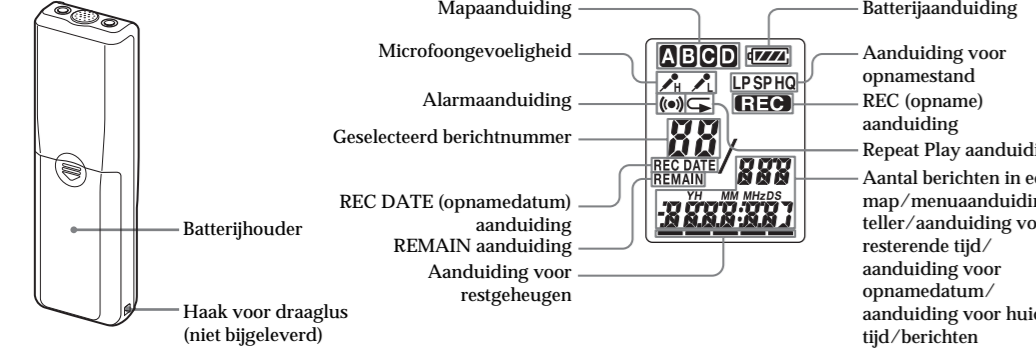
Batterijhouder

Haak voor draaglus (niet bijgeleverd)

Mapaanduiding

Microfoongevoeligheid

Alarmaanduiding

Geselecteerd berichtnummer

REC DATE (opnamedatum) aanduiding

REMAIN aanduiding

Aanduiding voor restgeheugen

A B C D

H L

LP SP HQ

REC

88

REC DATE

REMAIN

888

YH MM MHzDS

-8888:88.8

Batterijaanduiding

Aanduiding voor opnamestand

REC (opname) aanduiding

Repeat Play aanduidi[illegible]

Aantal berichten in e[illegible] map/menuaanduidin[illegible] teller/aanduiding vo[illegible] resterende tijd/ aanduiding voor opnamedatum/ aanduiding voor hui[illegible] tijd/berichten